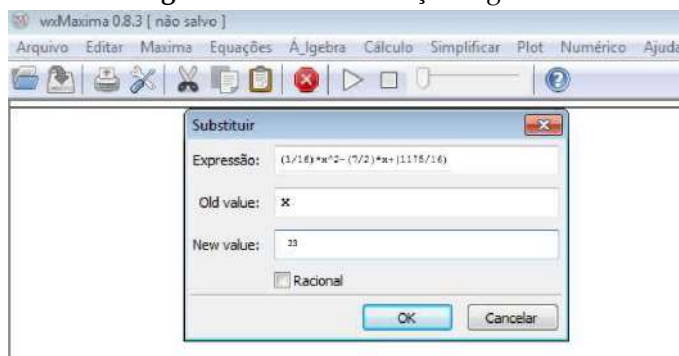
wxMaxima 0.8.3 [ não salvo ]

Arquivo Editar Maxima Equações Álgebra Cálculo Simplificar Plot Numérico Ajuda

Substituir

Expressão: (1/16)*x^2-(7/2)*x+(1175/16)

Old value: x

New value: 23

Racional

OK Cancelar